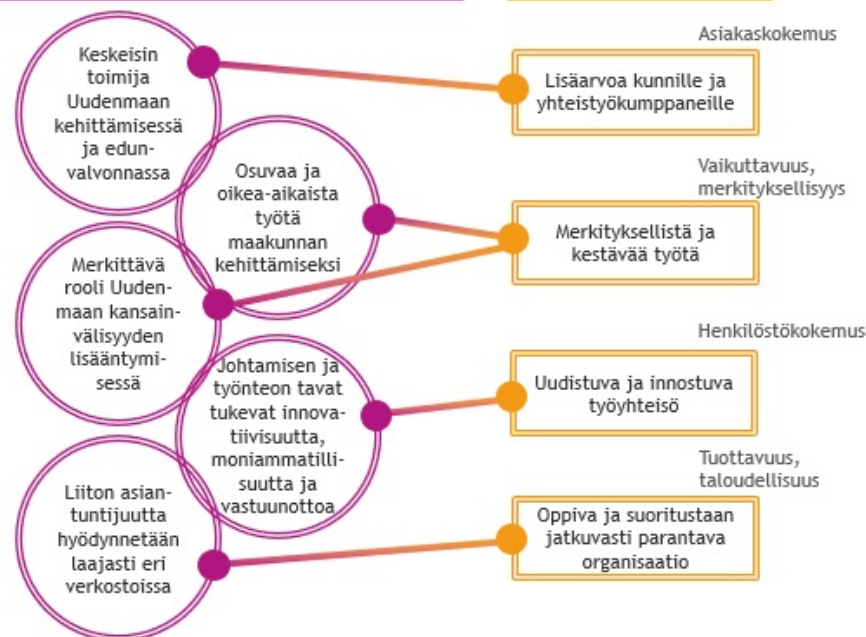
Keskeisin toimija Uudenmaan kehittämisessä ja edunvalvonnassa

Osuvaa ja oikea-aikaista työtä maakunnan kehittämiseksi

Merkittävä rooli Uudenmaan kansainvälisyyden lisääntymisessä

Johtamisen ja työnteon tavat tukevat innovatiivisuutta, moniammatillisuutta ja vastuunottoa

Liiton asiantuntijuutta hyödynnetään laajasti eri verkostoissa

Asiakaskokemus

Lisäarvoa kunnille ja yhteistyökumppaneille

Vaikuttavuus, merkityksellisyys

Merkityksellistä ja kestävää työtä

Henkilöstökokemus

Uudistuva ja innostuva työyhteisö

Tuottavuus, taloudellisuus

Oppiva ja suoritustaan jatkuvasti parantava organisaatio